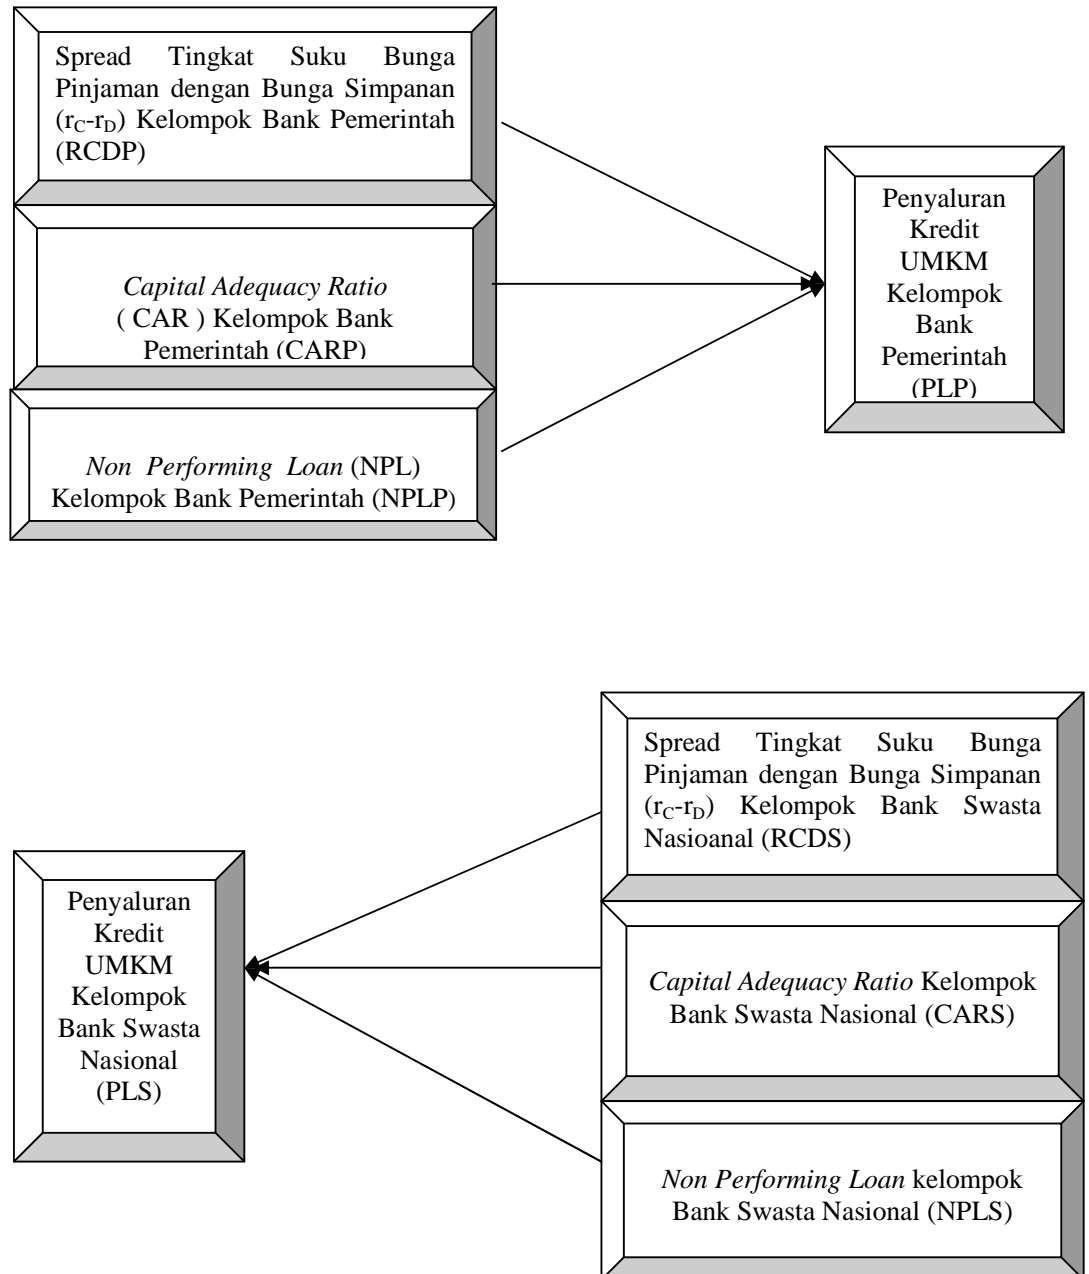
Spread Tingkat Suku Bunga Pinjaman dengan Bunga Simpanan ($r_C$-$r_D$) Kelompok Bank Pemerintah (RCDP)

Capital Adequacy Ratio ( CAR ) Kelompok Bank Pemerintah (CARP)

Non Performing Loan (NPL) Kelompok Bank Pemerintah (NPLP)

Penyaluran Kredit UMKM Kelompok Bank Pemerintah (PLP)

Spread Tingkat Suku Bunga Pinjaman dengan Bunga Simpanan ($r_C$-$r_D$) Kelompok Bank Swasta Nasioanal (RCDS)

Capital Adequacy Ratio Kelompok Bank Swasta Nasional (CARS)

Non Performing Loan kelompok Bank Swasta Nasional (NPLS)

Penyaluran Kredit UMKM Kelompok Bank Swasta Nasional (PLS)